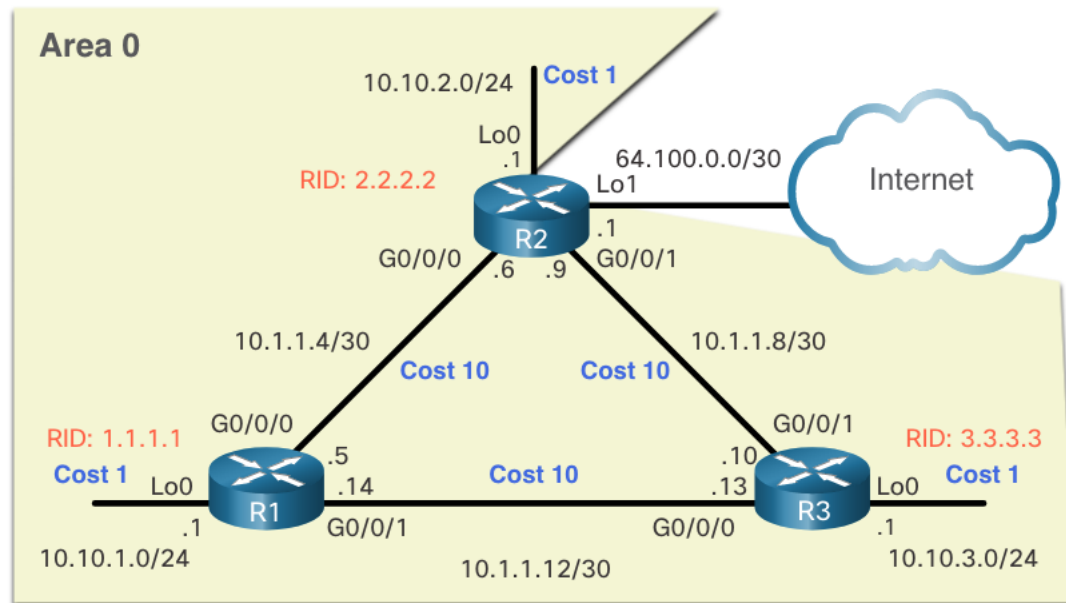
Area 0

10.10.2.0/24
Cost 1
Lo0
.1
64.100.0.0/30
RID: 2.2.2.2
Lo1
Internet
R2
.1
G0/0/0
.6
.9
G0/0/1
10.1.1.4/30
10.1.1.8/30
Cost 10
Cost 10
G0/0/0
G0/0/1
RID: 1.1.1.1
RID: 3.3.3.3
.5
.10
Cost 1
Cost 10
Cost 1
Lo0
.14
.13
Lo0
R1
R3
.1
G0/0/1
G0/0/0
.1
10.10.1.0/24
10.1.1.12/30
10.10.3.0/24